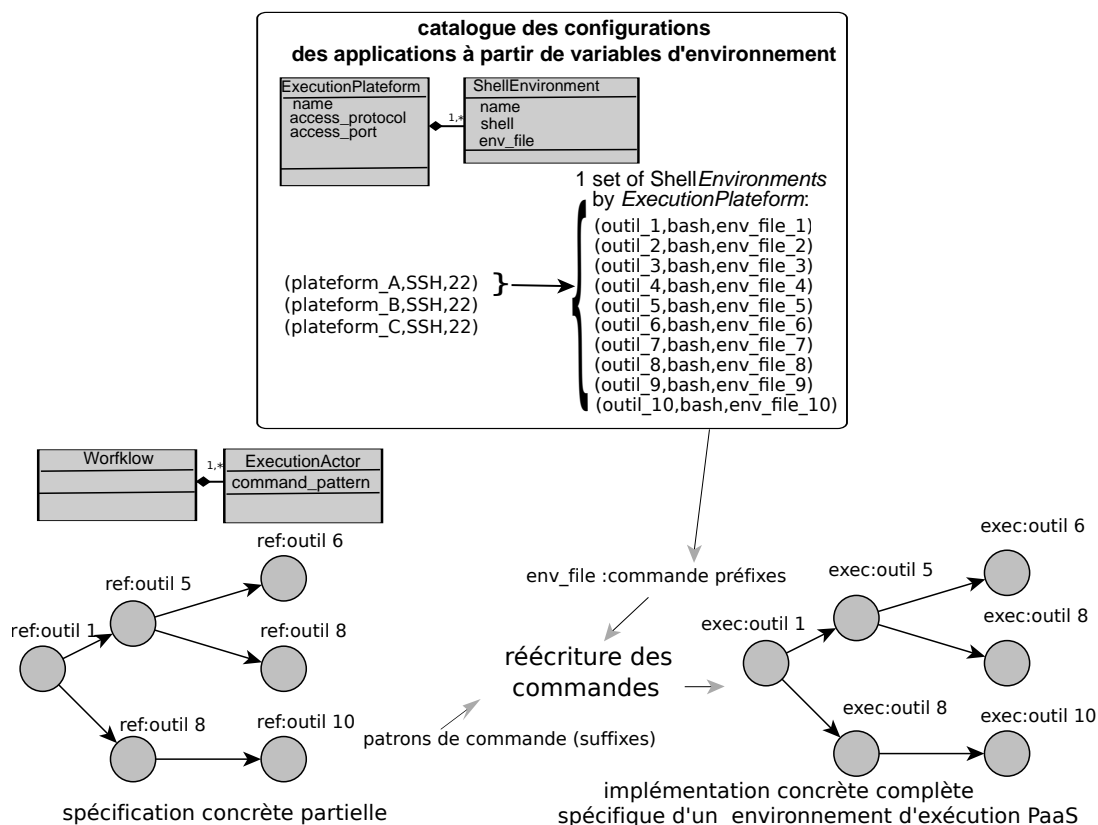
catalogue des configurations
des applications à partir de variables d'environnement

ExecutionPlateform
name
access_protocol
access_port

1,*

ShellEnvironment
name
shell
env_file

1 set of ShellEnvironments by ExecutionPlateform:

(plateform_A,SSH,22)
(plateform_B,SSH,22)
(plateform_C,SSH,22)

(outil_1,bash,env_file_1)
(outil_2,bash,env_file_2)
(outil_3,bash,env_file_3)
(outil_4,bash,env_file_4)
(outil_5,bash,env_file_5)
(outil_6,bash,env_file_6)
(outil_7,bash,env_file_7)
(outil_8,bash,env_file_8)
(outil_9,bash,env_file_9)
(outil_10,bash,env_file_10)

Workflow

1,*

ExecutionActor
command_pattern

ref:outil 6
ref:outil 5
ref:outil 1
ref:outil 8
ref:outil 8
ref:outil 10

spécification concrète partielle

env_file :commande préfixes

réécriture des commandes

patrons de commande (suffixes)

exec:outil 6
exec:outil 5
exec:outil 1
exec:outil 8
exec:outil 8
exec:outil 10

implémentation concrète complète
spécifique d'un environnement d'exécution PaaS